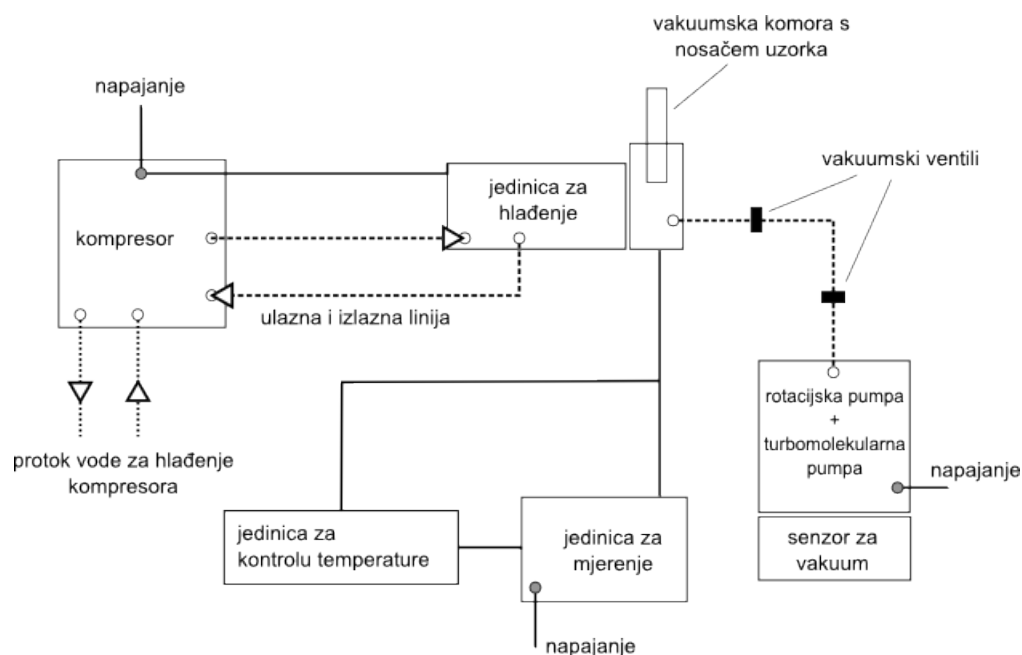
vakuumska komora s nosačem uzorka

napajanje

vakuumski ventili

jedinica za hlađenje

kompresor

ulazna i izlazna linija

rotacijska pumpa + turbomolekularna pumpa

napajanje

protok vode za hlađenje kompresora

senzor za vakuum

jedinica za kontrolu temperature

jedinica za mjerenje

napajanje